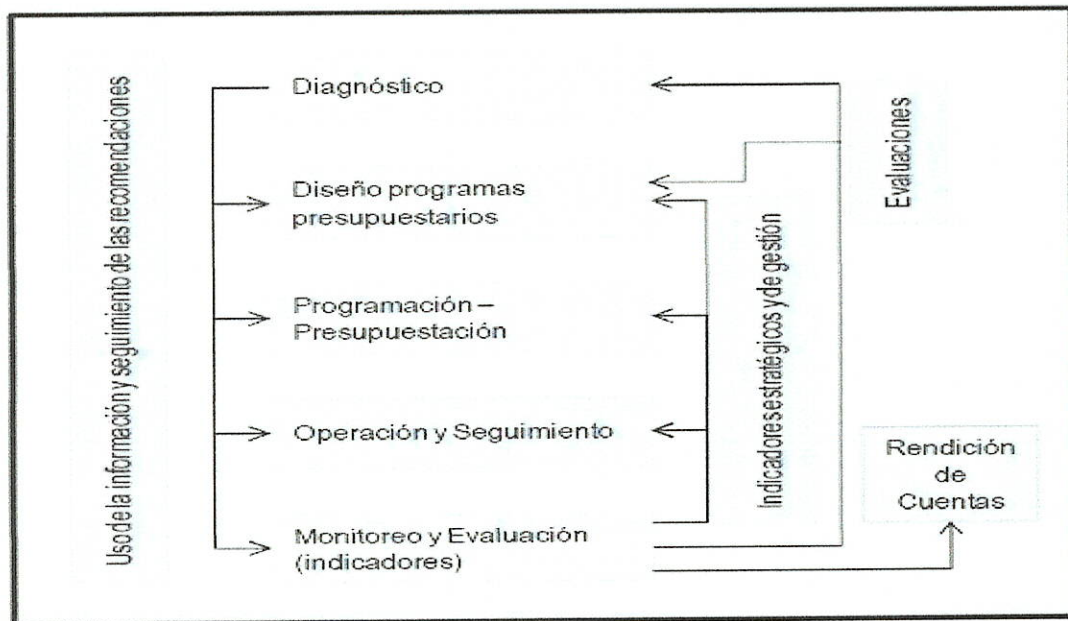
Uso de la información y seguimiento de las recomendaciones

Diagnóstico

Diseño programas presupuestarios

Programación – Presupuestación

Operación y Seguimiento

Monitoreo y Evaluación (indicadores)

Indicadores estratégicos y de gestión

Evaluaciones

Rendición de Cuentas